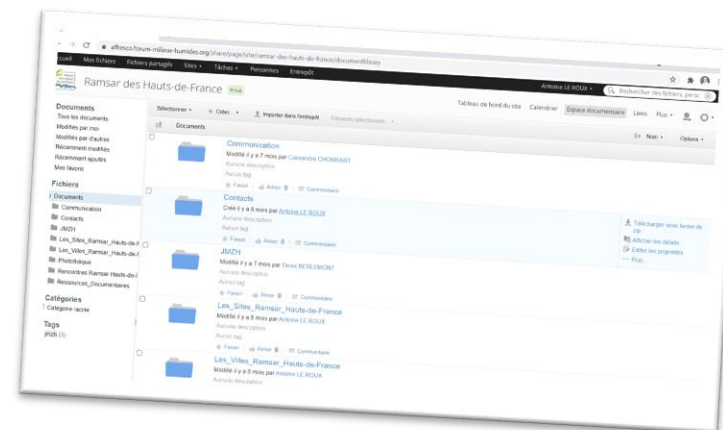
alfresco/forum-milieux-humides.org/share/page/site/ramsar-des-hauts-de-france/documentlibrary

Accueil Mes fichiers Fichiers partagés Sites Tâches Personnes Entrepôt

Antoine LE ROUX Rechercher des fichiers, perso

Ramsar des Hauts-de-France Privé

Tableau de bord du site Calendrier Espace documentaire Liens Plus

Sélectionner + Créer Importer dans l'entrepôt Éléments sélectionnés

Documents

Nom Options

Documents
Tous les documents
Modifiés par moi
Modifiés par d'autres
Récemment modifiés
Récemment ajoutés
Mes favoris

Fichiers
Documents
Communication
Contacts
JMZH
Les_Sites_Ramsar_Hauts-de-F
Les_Villes_Ramsar_Hauts-de-F
Photothèque
Rencontres Ramsar Hauts-de-F
Ressources_Documentaires

Catégories
Catégorie racine

Tags
jmzh (1)

Communication
Modifié il y a 7 mois par Cassandre CHOMBART
Aucune description
Aucun tag
Favori Aimer 0 Commenter

Contacts
Créé il y a 8 mois par Antoine LE ROUX
Aucune description
Aucun tag
Favori Aimer 0 Commenter

Télécharger sous forme de ZIP
Afficher les détails
Éditer les propriétés
Plus

JMZH
Modifié il y a 7 mois par Denis BERLEMONT
Aucune description
Favori Aimer 0 Commenter

Les_Sites_Ramsar_Hauts-de-France
Modifié il y a 8 mois par Antoine LE ROUX
Aucune description
Aucun tag
Favori Aimer 0 Commenter

Les_Villes_Ramsar_Hauts-de-France
Modifié il y a 8 mois par Antoine LE ROUX
Aucune description